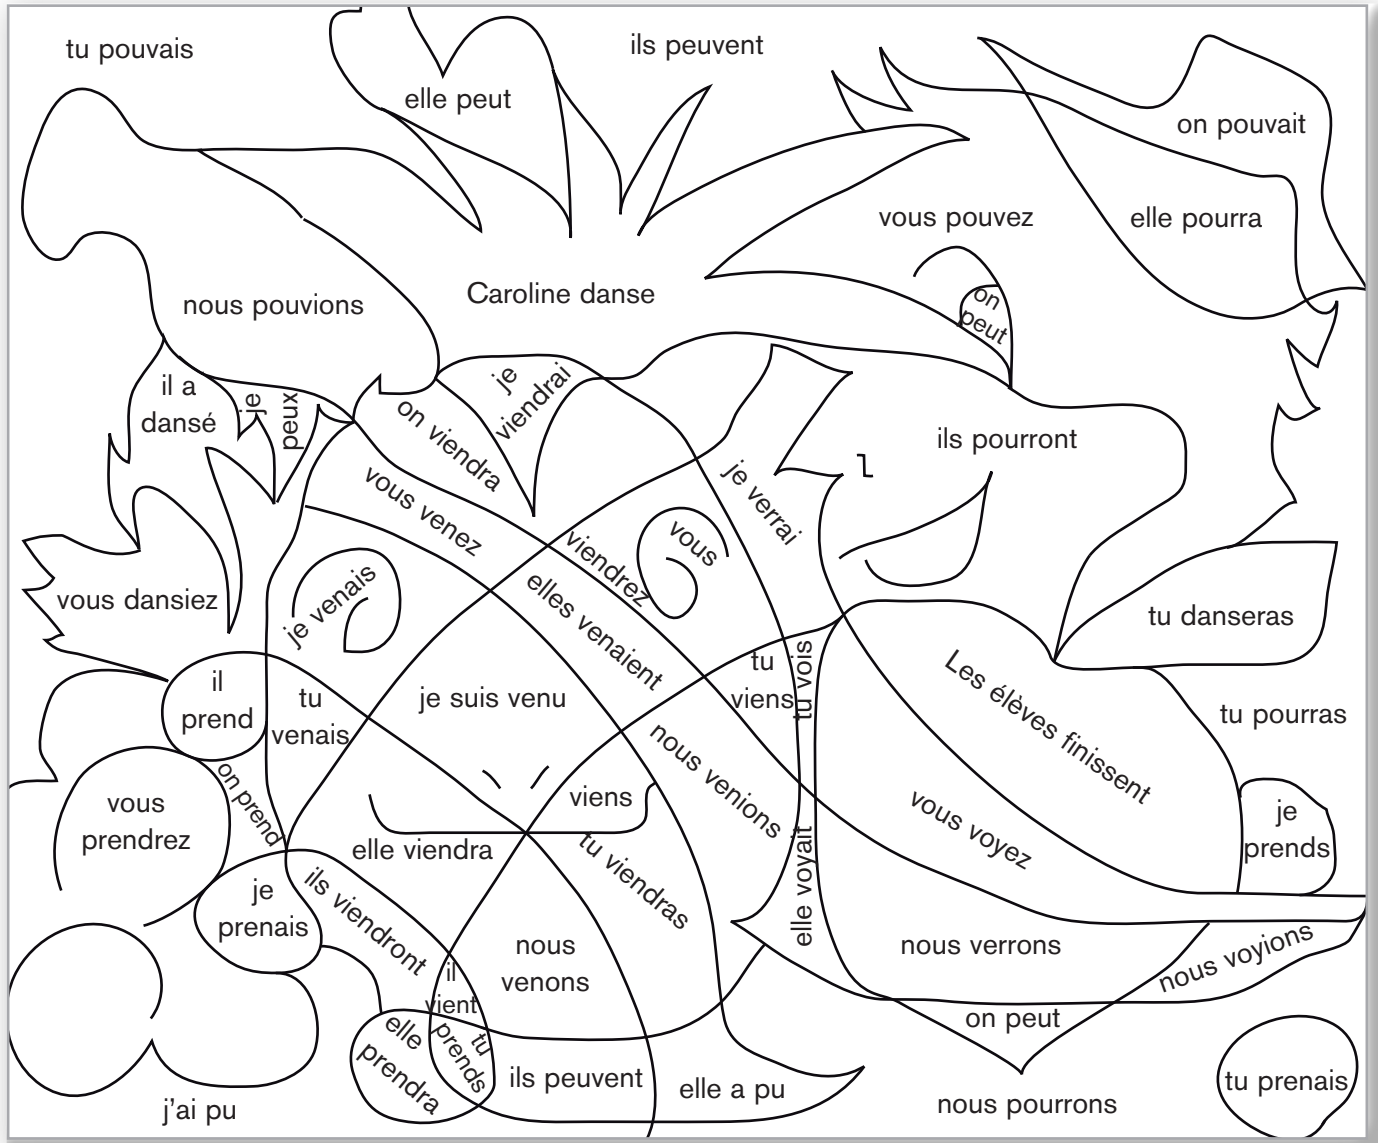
tu pouvais

elle peut

ils peuvent

on pouvait

elle pourra

vous pouvez

Caroline danse

nous pouvions

on peut

il a dansé

je peux

on viendra

je viendrai

je verrai

ils pourront

vous venez

viendrez

vous

vous dansiez

je venais

elles venaient

tu danseras

tu viens

tu vois

Les élèves finissent

il prend

tu venais

je suis venu

tu pourras

nous venions

on prend

vous prendrez

viens

vous voyez

je prends

elle viendra

tu viendras

je prenais

ils viendront

elle voyait

nous venons

nous verrons

il vient

nous voyions

on peut

elle prendra

tu prends

ils peuvent

elle a pu

j'ai pu

nous pourrons

tu prenais